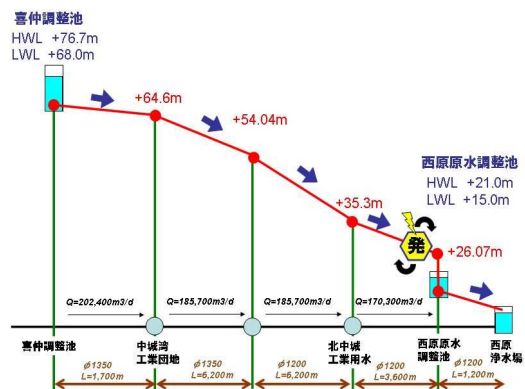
喜仲調整池
HWL +76.7m
LWL +68.0m

+64.6m

+54.04m

+35.3m

西原原水調整池
HWL +21.0m
LWL +15.0m

発

+26.07m

Q=202,400m3/d
Q=185,700m3/d
Q=185,700m3/d
Q=170,300m3/d

喜仲調整池
中城湾工業団地
北中城工業用水
西原原水調整池
西原浄水場

φ1350 L=1,700m
φ1350 L=6,200m
φ1200 L=6,200m
φ1200 L=3,600m
φ1200 L=1,200m